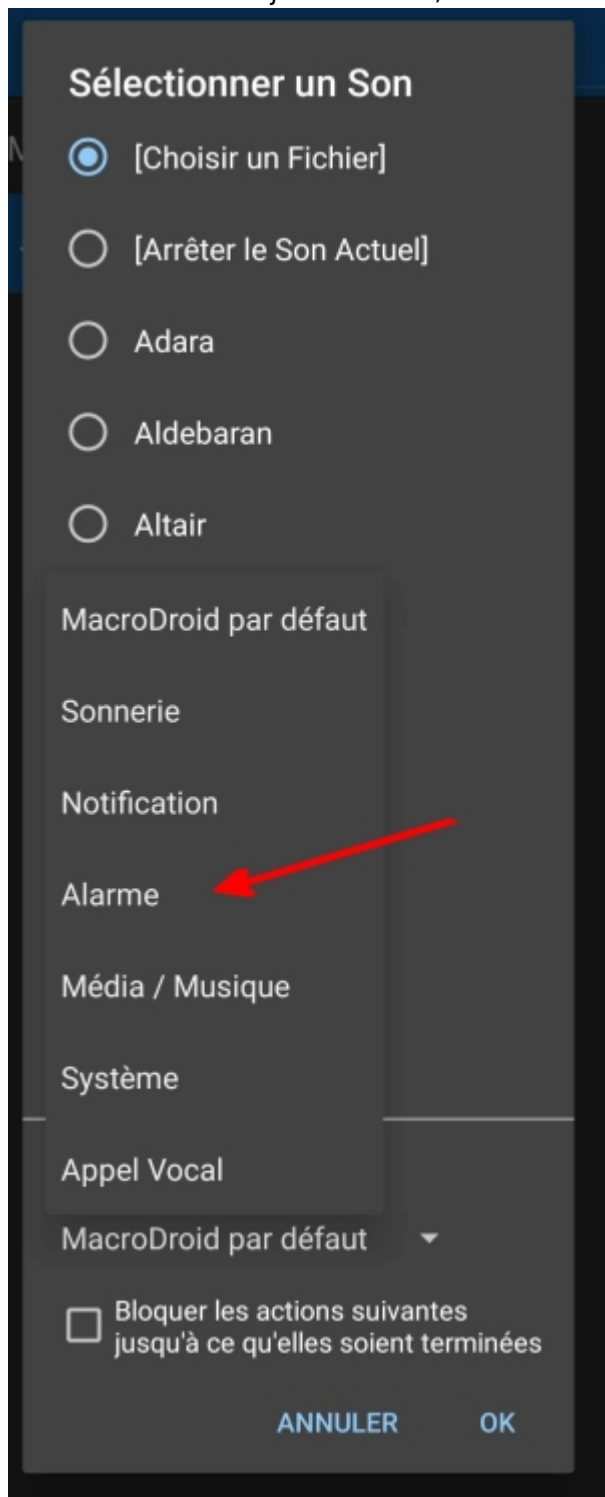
Sélectionner un Son

[Choisir un Fichier]

[Arrêter le Son Actuel]

Adara

Aldebaran

Altair

MacroDroid par défaut

Sonnerie

Notification

Alarme

Média / Musique

Système

Appel Vocal

MacroDroid par défaut

Bloquer les actions suivantes jusqu'à ce qu'elles soient terminées

ANNULER

OK